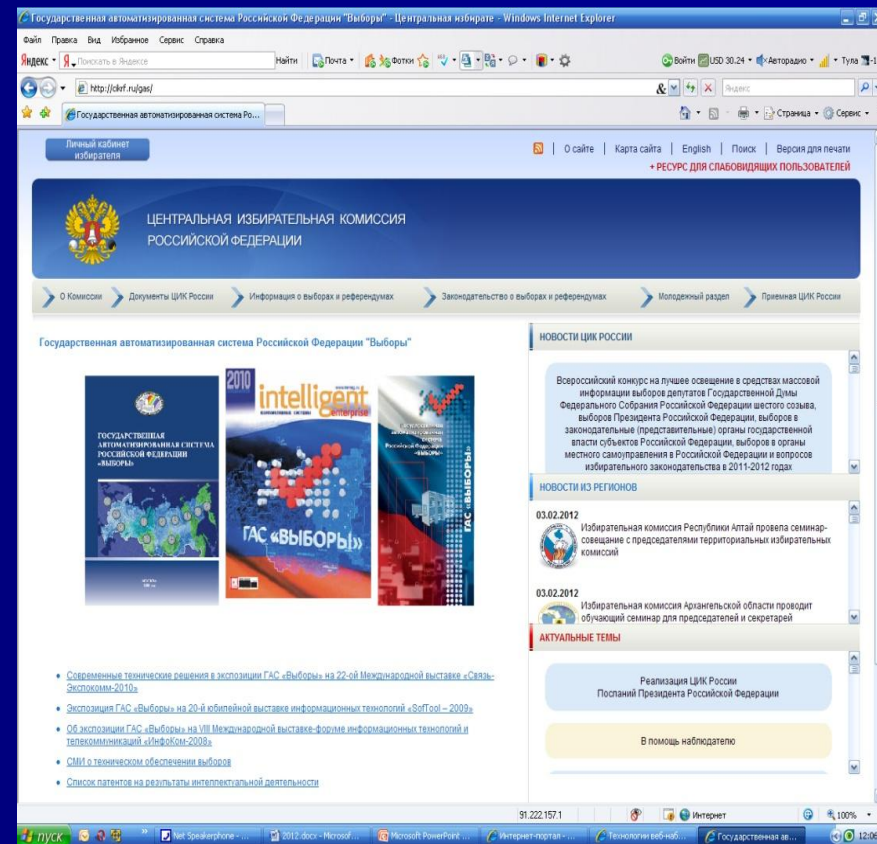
Государственная автоматизированная система Российской Федерации "Выборы" - Центральная избирате - Windows Internet Explorer

Файл Правка Вид Избранное Сервис Справка

Яндекс Поискать в Яндексе Найти Почта Фотки Войти USD 30.24 Авторадио Тула

http://cikrf.ru/gas/

Яндекс

Государственная автоматизированная система Ро...

Страница Сервис

Личный кабинет избирателя

О сайте | Карта сайта | English | Поиск | Версия для печати

+ РЕСУРС ДЛЯ СЛАБОВИДЯЩИХ ПОЛЬЗОВАТЕЛЕЙ

ЦЕНТРАЛЬНАЯ ИЗБИРАТЕЛЬНАЯ КОМИССИЯ РОССИЙСКОЙ ФЕДЕРАЦИИ

О Комиссии | Документы ЦИК России | Информация о выборах и референдумах | Законодательство о выборах и референдумах | Молодежный раздел | Приемная ЦИК России

Государственная автоматизированная система Российской Федерации "Выборы"

ГОСУДАРСТВЕННАЯ АВТОМАТИЗИРОВАННАЯ СИСТЕМА РОССИЙСКОЙ ФЕДЕРАЦИИ «ВЫБОРЫ»

2010 intelligent enterprise

ГАС «ВЫБОРЫ»

ГАС «ВЫБОРЫ»

НОВОСТИ ЦИК РОССИИ

Всероссийский конкурс на лучшее освещение в средствах массовой информации выборов депутатов Государственной Думы Федерального Собрания Российской Федерации шестого созыва, выборов Президента Российской Федерации, выборов в законодательные (представительные) органы государственной власти субъектов Российской Федерации, выборов в органы местного самоуправления в Российской Федерации и вопросов избирательного законодательства в 2011-2012 годах

НОВОСТИ ИЗ РЕГИОНОВ

03.02.2012
Избирательная комиссия Республики Алтай провела семинар-совещание с председателями территориальных избирательных комиссий

03.02.2012
Избирательная комиссия Архангельской области проводит обучающий семинар для председателей и секретарей

АКТУАЛЬНЫЕ ТЕМЫ

Реализация ЦИК России Посланий Президента Российской Федерации

В помощь наблюдателю

• Современные технические решения в экспозиции ГАС «Выборы» на 22-ой Международной выставке «Связь-Экспокомм-2010»
• Экспозиция ГАС «Выборы» на 20-й юбилейной выставке информационных технологий «SofTool – 2009»
• Об экспозиции ГАС «Выборы» на VIII Международной выставке-форуме информационных технологий и телекоммуникаций «ИнфоКом-2008»
• СМИ о техническом обеспечении выборов
• Список патентов на результаты интеллектуальной деятельности

91.222.157.1 Интернет 100%

пуск Net Speakerphone - ... 2012.docx - Microsof... Microsoft PowerPoint ... Интернет-портал - ... Технологии веб-наб... Государственная ав... 12:06